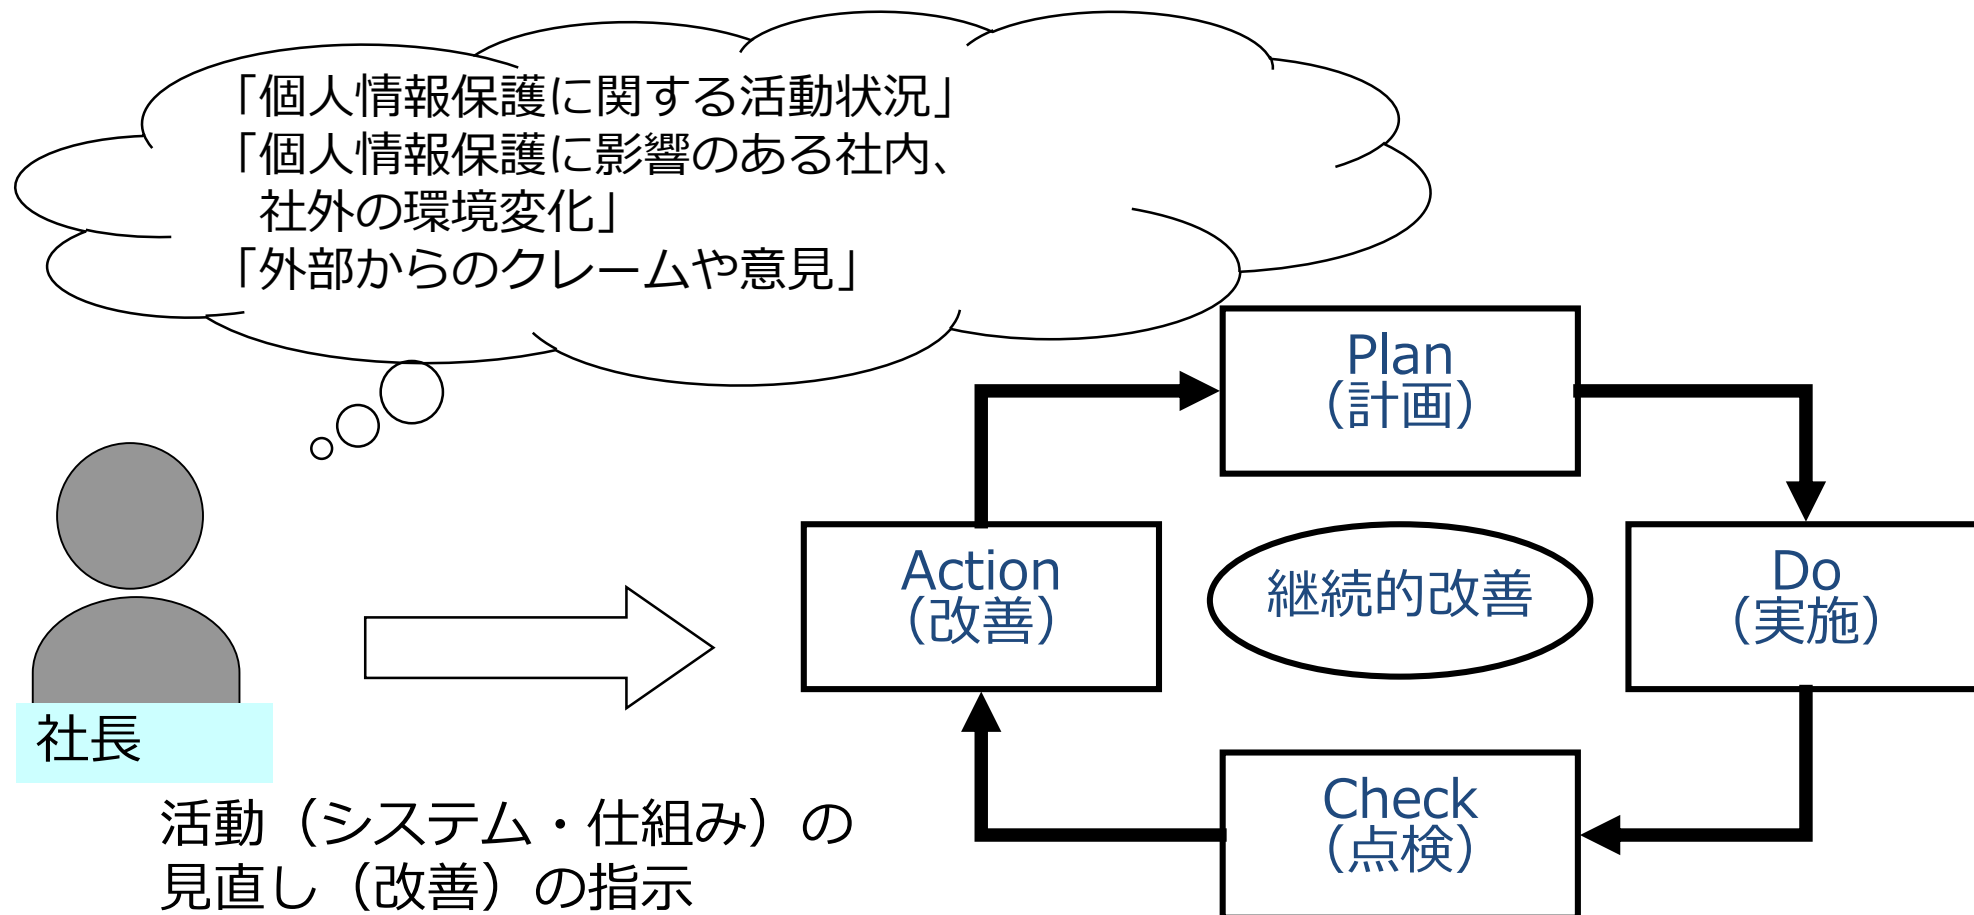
「個人情報保護に関する活動状況」
「個人情報保護に影響のある社内、社外の環境変化」
「外部からのクレームや意見」

社長

活動（システム・仕組み）の見直し（改善）の指示

Plan
（計画）

Action
（改善）

継続的改善

Do
（実施）

Check
（点検）